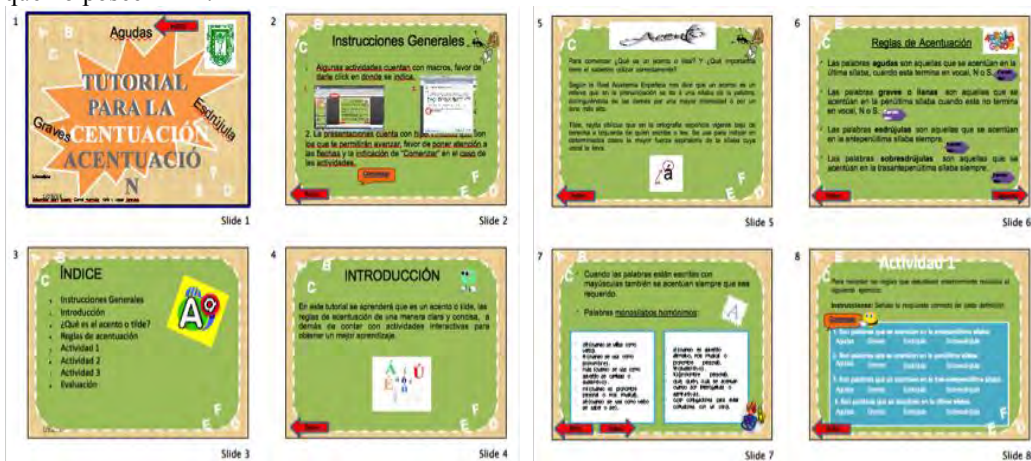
que lo posee. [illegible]

1
Agudas
Inicio
TUTORIAL PARA LA CENTUACIÓN ACENTUACIÓ N
Graves
Esdrújula
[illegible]
Slide 1

2
Instrucciones Generales
1. Algunas actividades cuentan con macros, favor de darle click en donde se indica.
2. La presentaciones cuenta con botones que le permitirán avanzar, favor de poner atención a las flechas y la indicación de "Comenzar" en el caso de las actividades.
Comenzar
Inicio
Slide 2

5
Acento
Para comenzar ¿Qué es un acento o tilde? Y ¿Qué importancia tiene el saberlos utilizar correctamente?
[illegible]
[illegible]
á
Inicio
Slide 5

6
Reglas de Acentuación
Las palabras agudas son aquellas que se acentúan en la última sílaba, cuando esta termina en vocal, N o S.
Las palabras graves o llanas son aquellas que se acentúan en la penúltima sílaba cuando esta no termina en vocal, N o S.
Las palabras esdrújulas son aquellas que se acentúan en la antepenúltima sílaba siempre.
Las palabras sobresdrújulas son aquellas que se acentúan en la trasantepenúltima sílaba siempre.
Inicio
Slide 6

3
ÍNDICE
Instrucciones Generales
Introducción
¿Qué es el acento o tilde?
Reglas de acentuación
Actividad 1
Actividad 2
Actividad 3
Evaluación
Slide 3

4
INTRODUCCIÓN
En este tutorial se aprenderá que es un acento ó tilde, las reglas de acentuación de una manera clara y concisa, a demás de contar con actividades interactivas para obtener un mejor aprendizaje.
Á Ú É
Inicio
Slide 4

7
Cuando las palabras están escritas con mayúsculas también se acentúan siempre que sea requerido.
Palabras monosílabos homónimos:
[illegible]
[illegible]
Inicio
Slide 7

8
Actividad 1
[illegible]
Instrucciones: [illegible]
Comenzar
1. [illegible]
2. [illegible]
3. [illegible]
4. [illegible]
Inicio
Slide 8